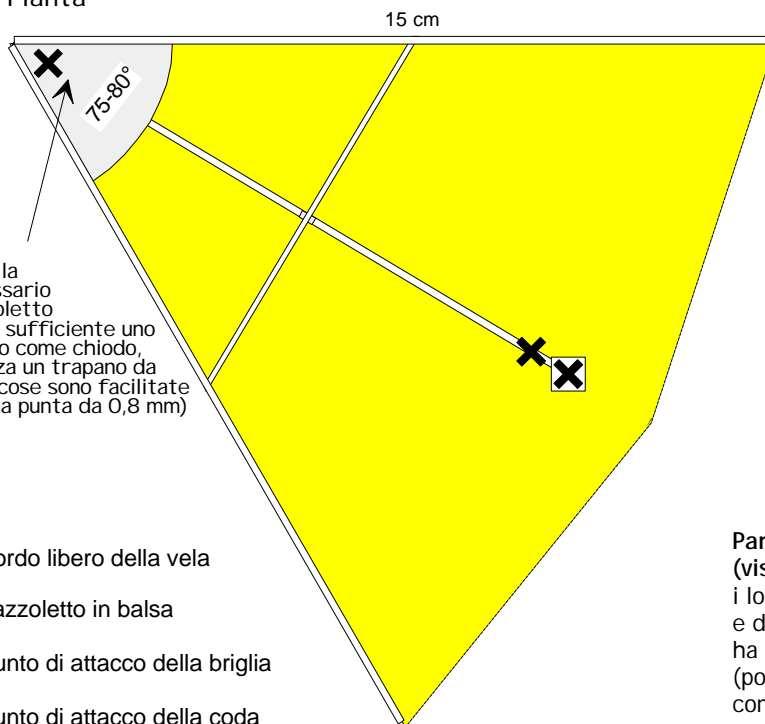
Pianta

15 cm

75-80°

la
ssario
oletto
sufficiente uno
o come chiodo,
za un trapano da
cose sono facilitate
a punta da 0,8 mm)

ordo libero della vela

azzoletto in balsa

unto di attacco della briglia

unto di attacco della coda

Par
(vis
i lo
e d
ha
(po
con